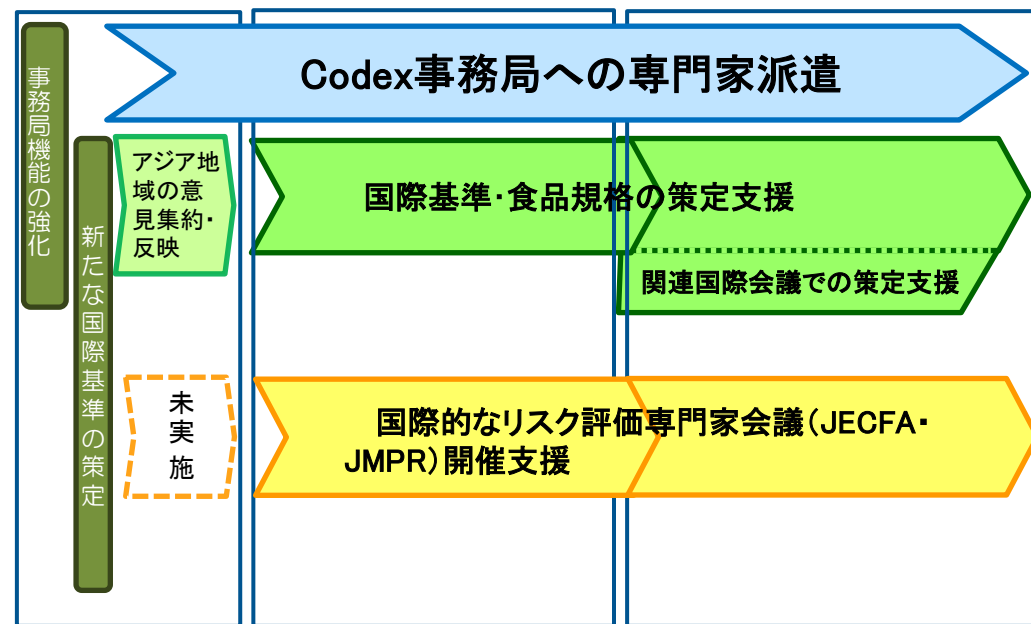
事務局機能の強化

新たな国際基準の策定

Codex事務局への専門家派遣

アジア地域の意見集約・反映

国際基準·食品規格の策定支援

関連国際会議での策定支援

未実施

国際的なリスク評価専門家会議（JECFA・JMPR）開催支援